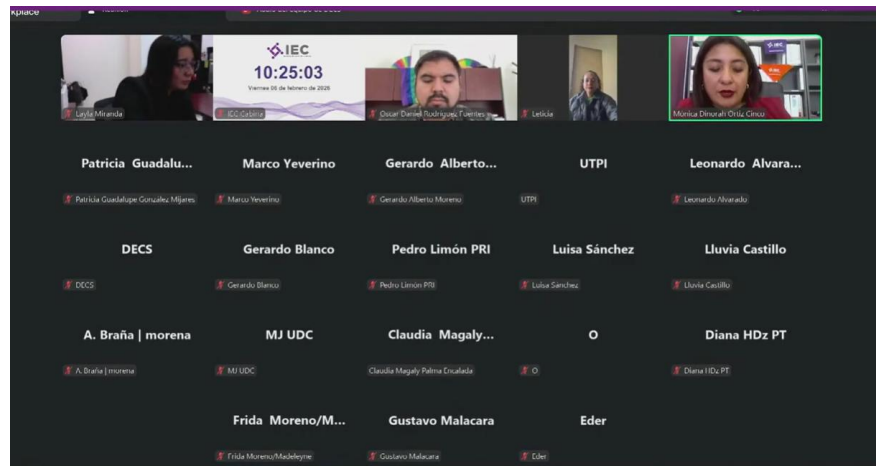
kplace

IEC
10:25:03
Viernes 06 de febrero de 2026

Layla Miranda
IEC Cabina
Oscar Daniel Rodriguez Fuentes
Leticia
Mónica Dinorah Ortiz Cinco

Patricia Guadalu...
Patricia Guadalupe Gonzalez Mijares

Marco Yeverino
Marco Yeverino

Gerardo Alberto...
Gerardo Alberto Moreno

UTPI
UTPI

Leonardo Alvara...
Leonardo Alvarado

DECS
DECS

Gerardo Blanco
Gerardo Blanco

Pedro Limón PRI
Pedro Limón PRI

Luisa Sánchez
Luisa Sanchez

Lluvia Castillo
Lluvia Castillo

A. Braña | morena
A. Braña | morena

MJ UDC
MJ UDC

Claudia Magaly...
Claudia Magaly Palma Encalada

O
O

Diana HDz PT
Diana HDz PT

Frida Moreno/M...
Frida Moreno/Madeleyne

Gustavo Malacara
Gustavo Malacara

Eder
Eder